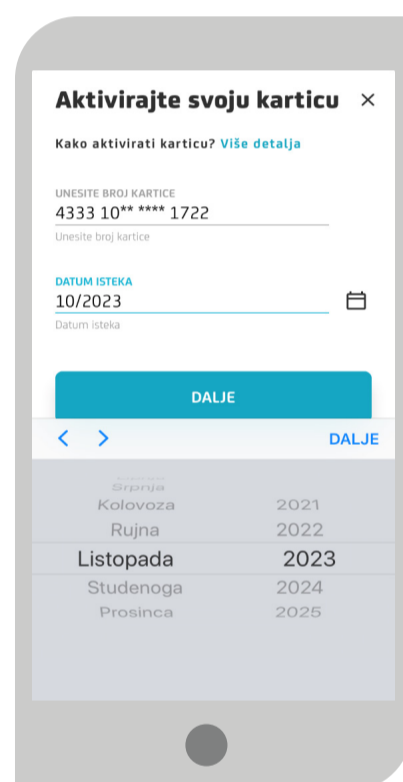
Aktivirajte svoju karticu ×

Kako aktivirati karticu? Više detalja

UNESITE BROJ KARTICE
4333 10** **** 1722
Unesite broj kartice

DATUM ISTEKA
10/2023
Datum isteka

DALJE

< > DALJE

Srpnja
Kolovoza 2021
Rujna 2022
Listopada 2023
Studenoga 2024
Prosinca 2025